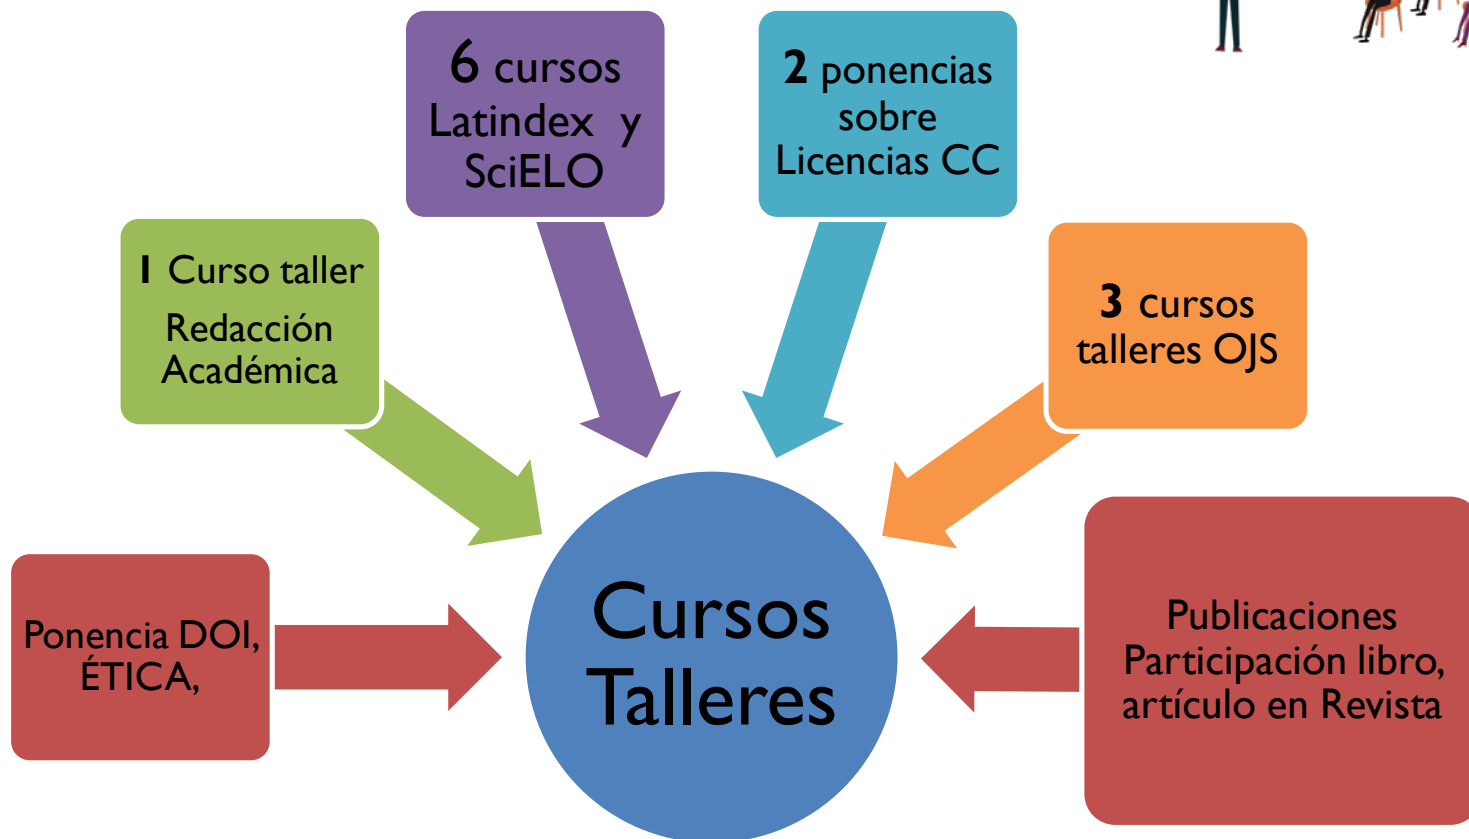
6 cursos Latindex y SciELO

2 ponencias sobre Licencias CC

1 Curso taller Redacción Académica

3 cursos talleres OJS

Ponencia DOI, ÉTICA,

Cursos Talleres

Publicaciones Participación libro, artículo en Revista